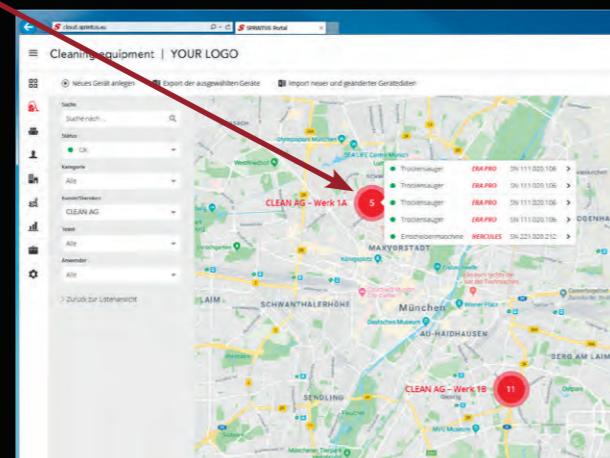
cloud.sprintus.eu
SPRINTUS Portal

Cleaning equipment | YOUR LOGO

Neues Gerät anlegen
Export der ausgewählten Geräte
Import neuer und geänderter Gerätedaten

Suche
Suche nach...
Status
OK
Kategorie
Alle
Kunde/Standort
CLEAN AG
Team
Alle
Anwender
Alle
Zurück zur Listenansicht

CLEAN AG - Werk 1A
5

| | | | |
|---|---|---|---|
| Trockensauger | ERA PRO | SN 111.020.106 | > |
| Trockensauger | ERA PRO | SN 111.020.106 | > |
| Trockensauger | ERA PRO | SN 111.020.106 | > |
| Trockensauger | ERA PRO | SN 111.020.106 | > |
| Einscheibenmaschine | HERCULES | SN 221.020.212 | > |

Olympiapark München
Westfriedhof
SEA LIFE Centre München
MAXVORSTADT
Königsplatz
SCHWANTHALERHÖHE
LAIM
München
Deutsches Museum
AU-HAIDHAUSEN
BERG AM LAIM
SENDLING
CLEAN AG - Werk 1B
11
Giesing
MVG Museum